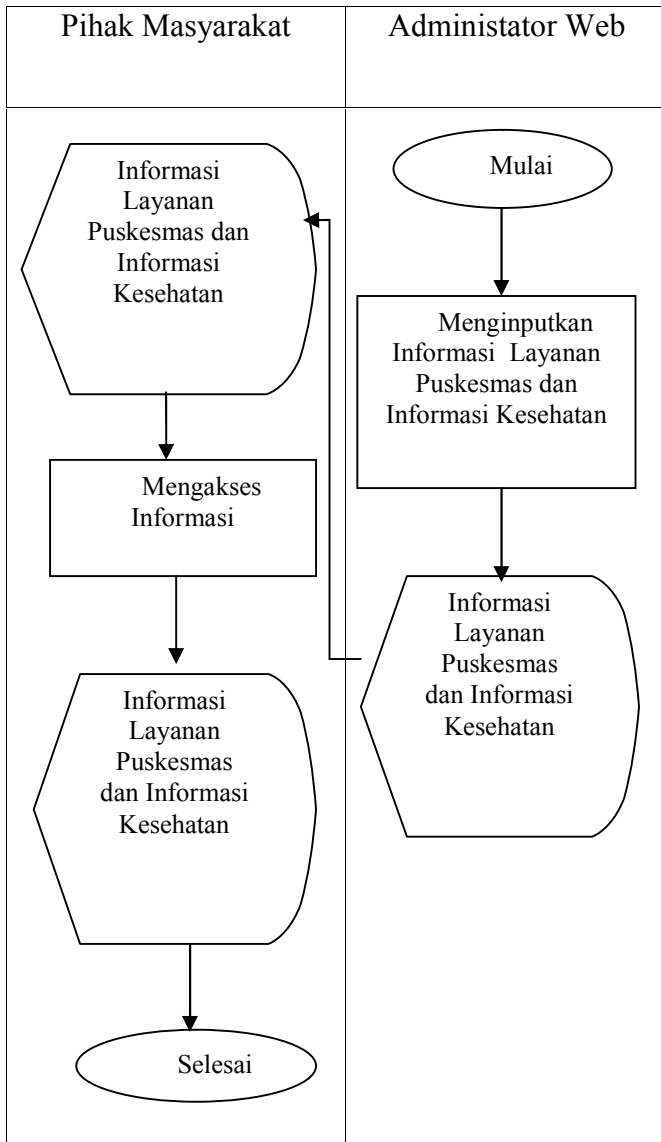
Pihak Masyarakat

Administator Web

Informasi Layanan Puskesmas dan Informasi Kesehatan

Mengakses Informasi

Informasi Layanan Puskesmas dan Informasi Kesehatan

Selesai

Mulai

Menginputkan Informasi Layanan Puskesmas dan Informasi Kesehatan

Informasi Layanan Puskesmas dan Informasi Kesehatan